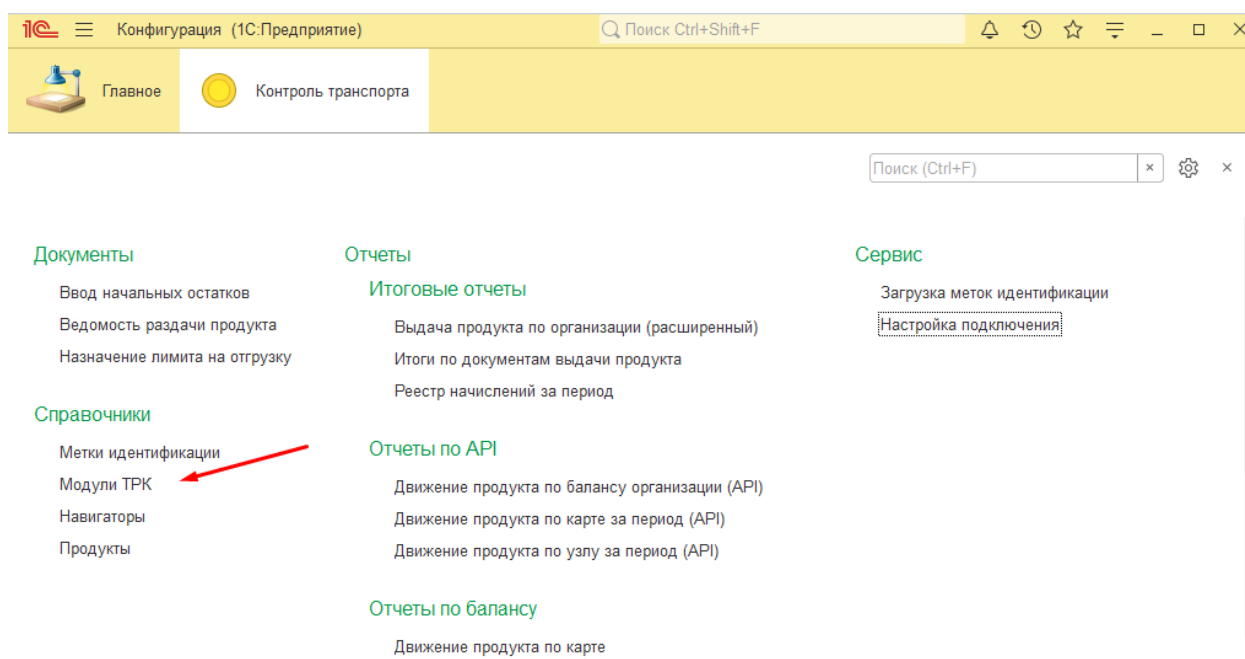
1С Конфигурация (1С:Предприятие)

Поиск Ctrl+Shift+F

Главное

Контроль транспорта

Поиск (Ctrl+F)

×

Документы

Ввод начальных остатков

Ведомость раздачи продукта

Назначение лимита на отгрузку

Справочники

Метки идентификации

Модули ТРК

Навигаторы

Продукты

Отчеты

Итоговые отчеты

Выдача продукта по организации (расширенный)

Итоги по документам выдачи продукта

Реестр начислений за период

Отчеты по API

Движение продукта по балансу организации (API)

Движение продукта по карте за период (API)

Движение продукта по узлу за период (API)

Отчеты по балансу

Движение продукта по карте

Сервис

Загрузка меток идентификации

Настройка подключения